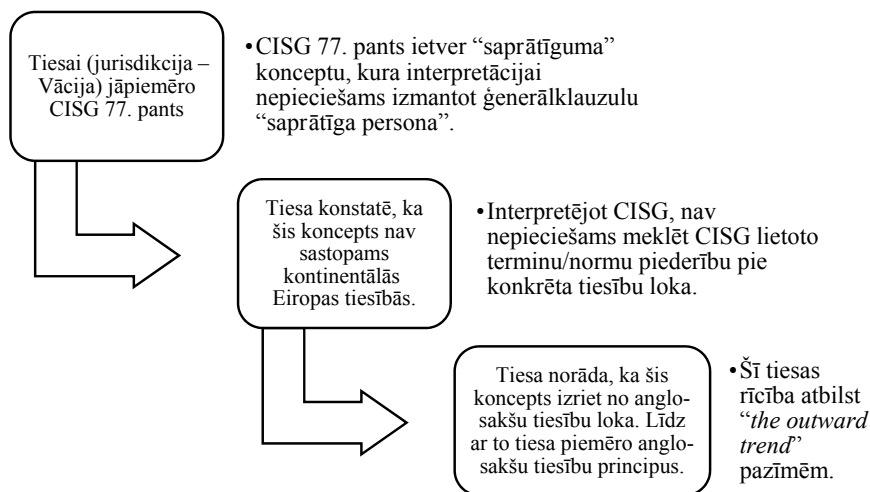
Tiesai (jurisdikcija – Vācija) jāpiemēro CISG 77. pants

•CISG 77. pants ietver "saprātīguma" konceptu, kura interpretācijai nepieciešams izmantot ģenerālklauzulu "saprātīga persona".

Tiesa konstatē, ka šis koncepts nav sastopams kontinentālās Eiropas tiesībās.

•Interpretējot CISG, nav nepieciešams meklēt CISG lietoto terminu/normu piederību pie konkrēta tiesību loka.

Tiesa norāda, ka šis koncepts izriet no anglosakšu tiesību loka. Līdz ar to tiesa piemēro anglosakšu tiesību principus.

•Šī tiesas rīcība atbilst "*the outward trend*" pazīmēm.